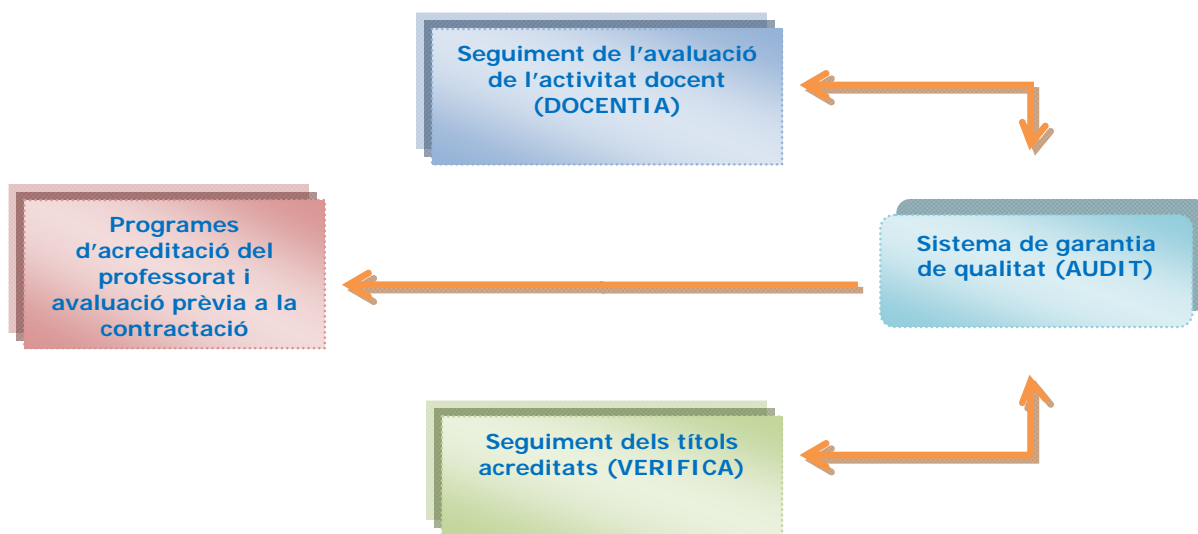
Seguiment de l'avaluació de l'activitat docent (DOCENTIA)

Programes d'acreditació del professorat i avaluació prèvia a la contractació

Sistema de garantia de qualitat (AUDIT)

Seguiment dels títols acreditats (VERIFICA)